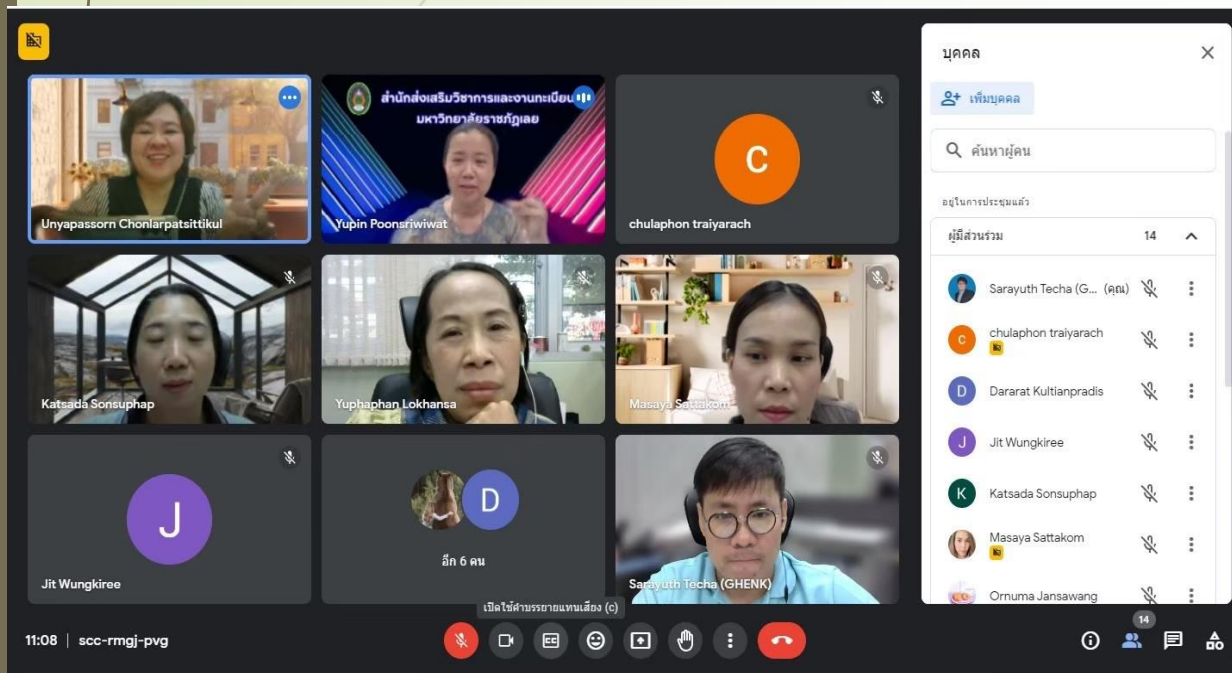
สำนักส่งเสริมวิชาการและงานทะเบียน มหาวิทยาลัยราชภัฏเลย

C

Unyapassorn Chonlarpatsittikul

Yupin Poonsriwiwat

chulaphon traiyarach

Katsada Sonsuphap

Yuphaphan Lokhansa

Masaya Sattakom

J

Jit Wungkiree

D

อีก 6 คน

Sarayuth Techa (GHENK)

เปิดใช้คำบรรยายแทนเสียง (c)

11:08 | scc-rmgj-pvg

บุคคล

เพิ่มบุคคล

ค้นหาผู้คน

อยู่ในการประชุมแล้ว

ผู้มีส่วนร่วม 14

Sarayuth Techa (G... (คุณ)

chulaphon traiyarach

Dararat Kultianpradis

Jit Wungkiree

Katsada Sonsuphap

Masaya Sattakom

Ornuma Jansawang

14